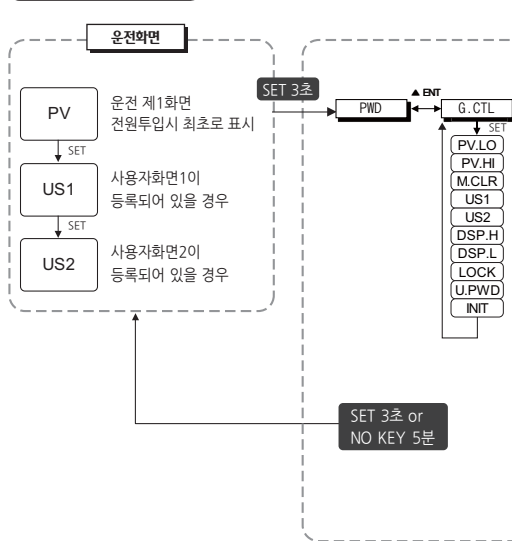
운전화면

PV
운전 제1화면
전원투입시 최초로 표시

SET

US1
사용자화면1이
등록되어 있을 경우

SET

US2
사용자화면2이
등록되어 있을 경우

SET 3초

PWD

▲ ENT

G.CTL

SET

PV.LO
PV.HI
M.CLR
US1
US2
DSP.H
DSP.L
LOCK
U.PWD
INIT

SET 3초 or
NO KEY 5분